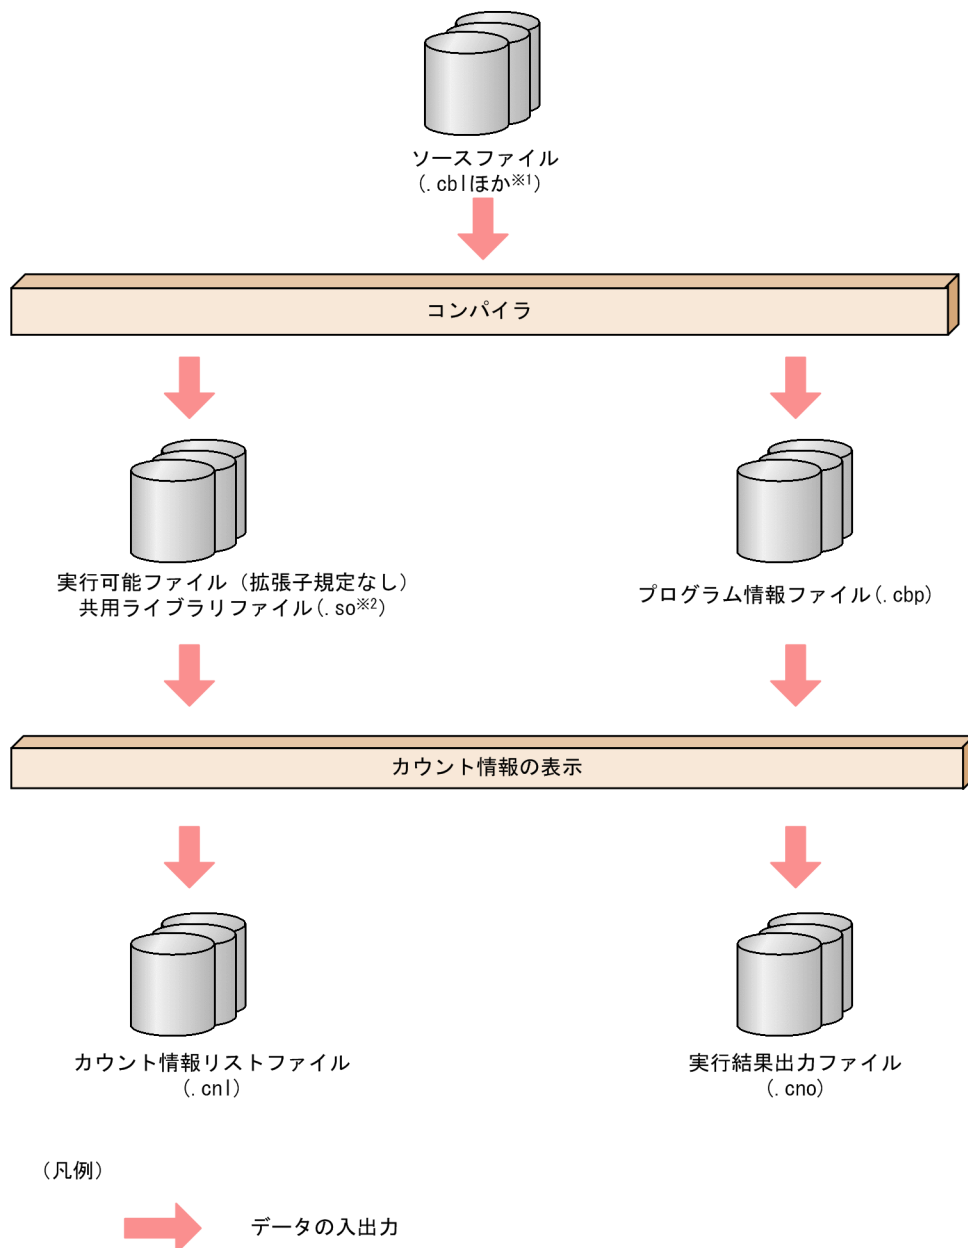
ソースファイル
(.cblほか$^{※1}$)

コンパイラ

実行可能ファイル（拡張子規定なし）
共用ライブラリファイル(.so$^{※2}$)

プログラム情報ファイル(.cbp)

カウント情報の表示

カウント情報リストファイル
(.cnl)

実行結果出力ファイル
(.cno)

（凡例）

データの入出力